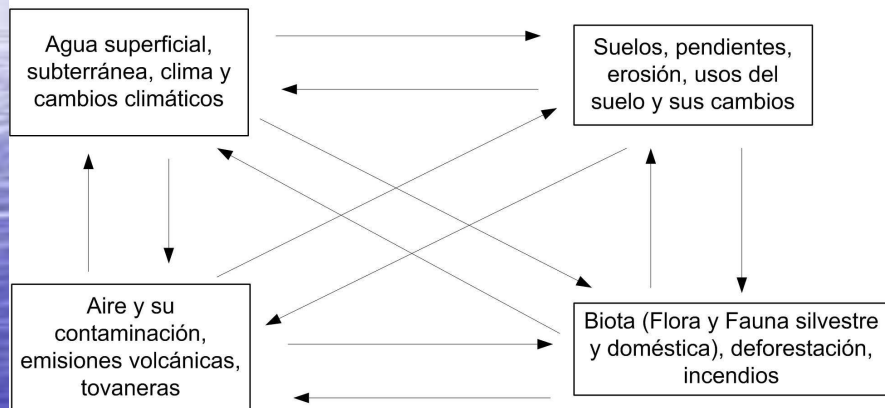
Agua superficial, subterránea, clima y cambios climáticos

Suelos, pendientes, erosión, usos del suelo y sus cambios

Aire y su contaminación, emisiones volcánicas, tovaneras

Biota (Flora y Fauna silvestre y doméstica), deforestación, incendios